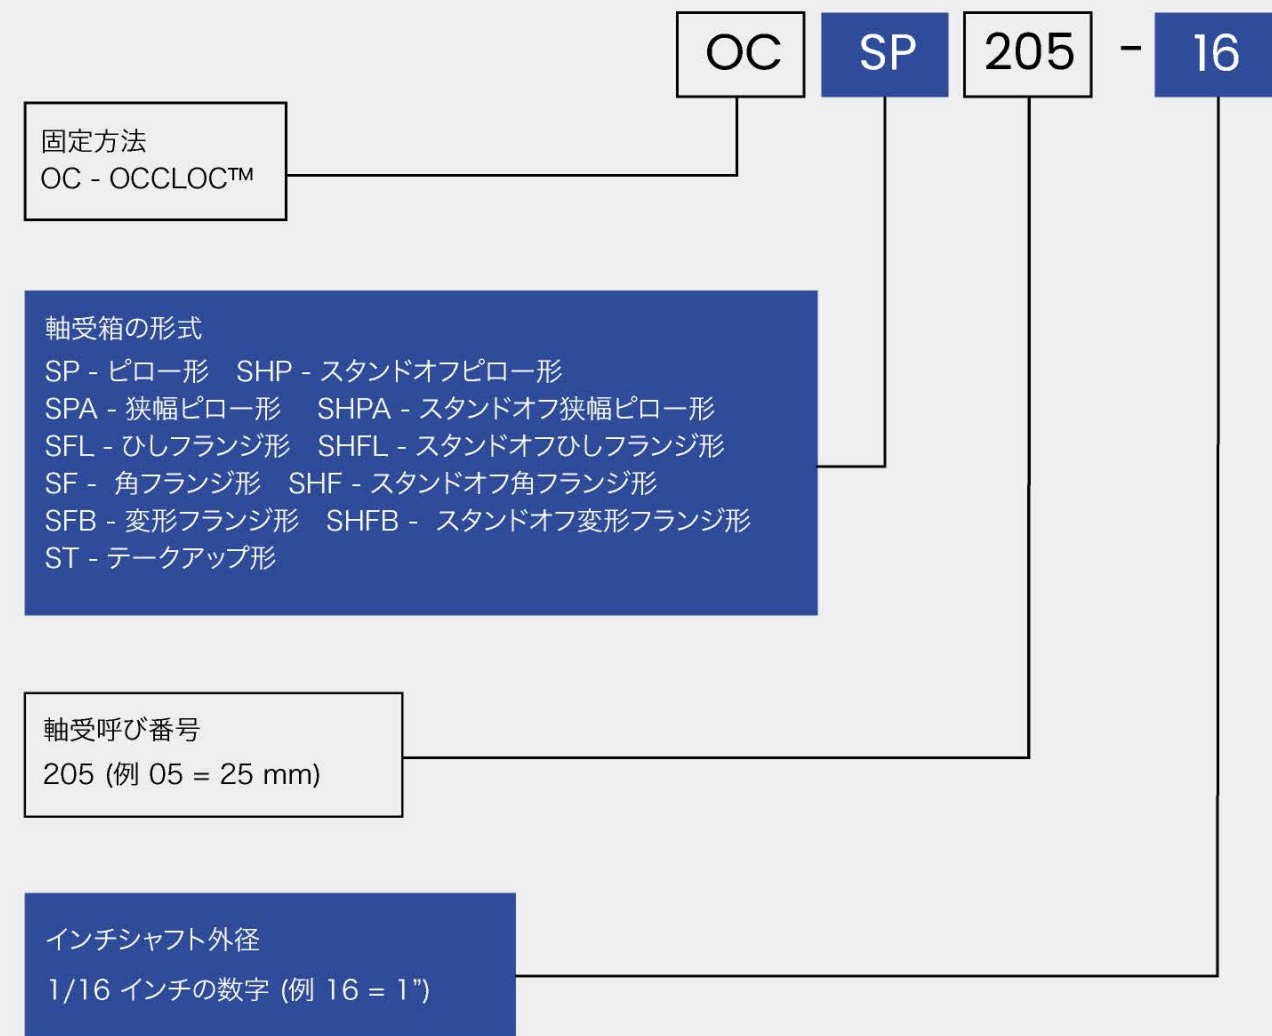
OC SP 205 - 16

固定方法
OC - OCCLOC™

軸受箱の形式
SP - ピロー形 SHP - スタンドオフピロー形
SPA - 狭幅ピロー形 SHPA - スタンドオフ狭幅ピロー形
SFL - ひしフランジ形 SHFL - スタンドオフひしフランジ形
SF - 角フランジ形 SHF - スタンドオフ角フランジ形
SFB - 変形フランジ形 SHFB - スタンドオフ変形フランジ形
ST - テークアップ形

軸受呼び番号
205 (例 05 = 25 mm)

インチシャフト外径
1/16 インチの数字 (例 16 = 1")